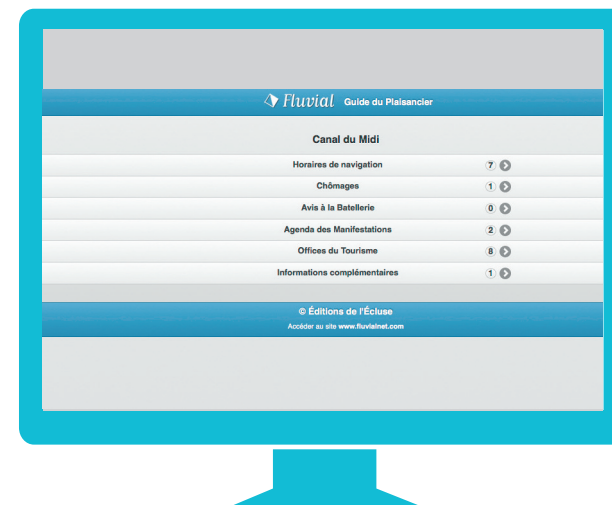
Fluvial Guide du Plaisancier

Canal du Midi

Horaires de navigation 7
Chômages 1
Avis à la Batellerie 0
Agenda des Manifestations 2
Offices du Tourisme 8
Informations complémentaires 1

© Éditions de l'Écluse
Accéder au site www.fluvialnet.com